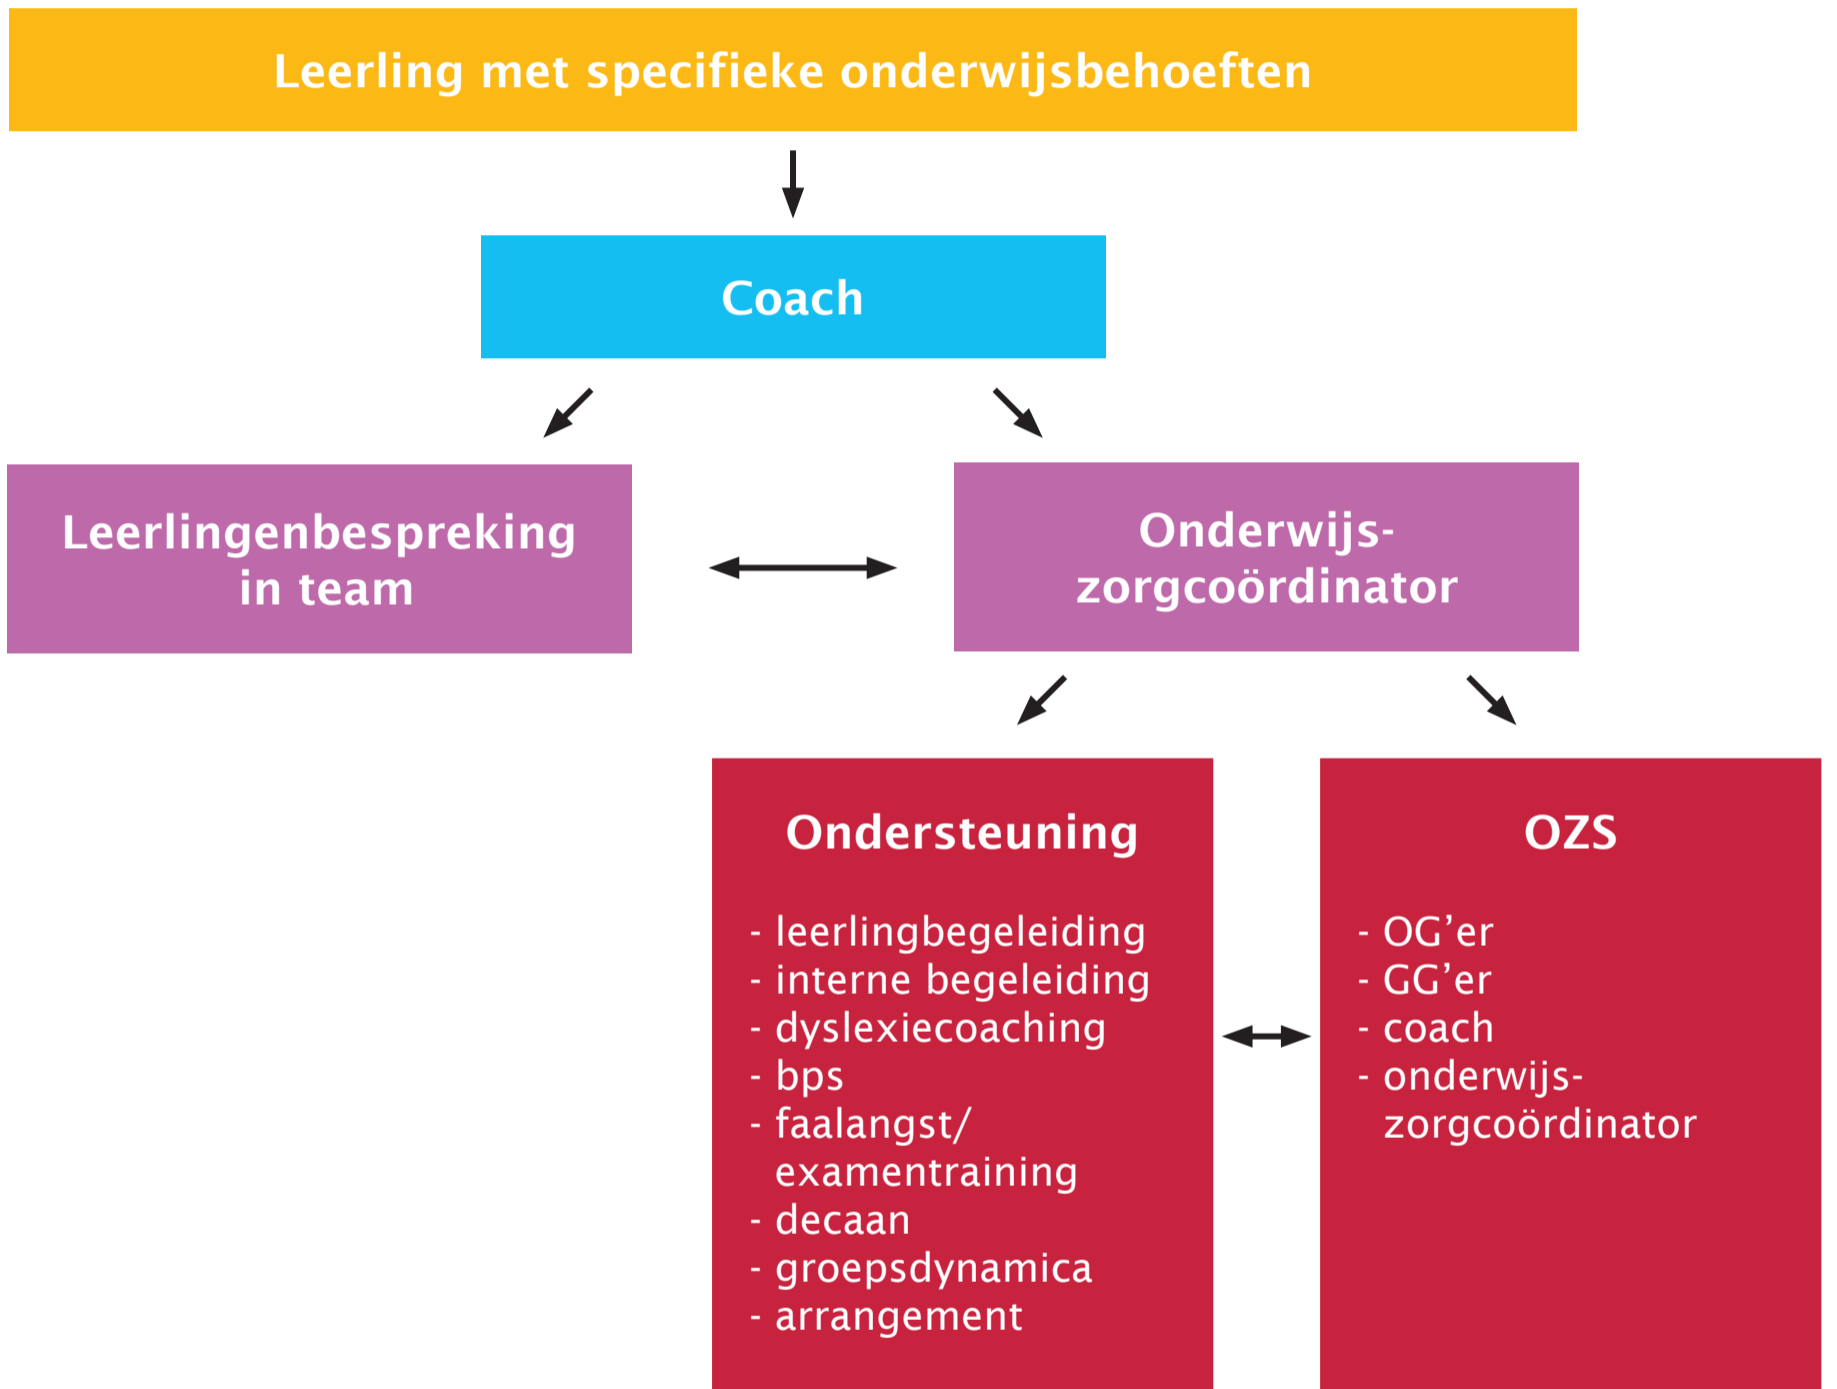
Leerling met specifieke onderwijsbehoeften

Coach

Leerlingenbespreking in team

Onderwijs-zorgcoördinator

Ondersteuning

- leerlingbegeleiding
- interne begeleiding
- dyslexiecoaching
- bps
- faalangst/ examentraining
- decaan
- groepsdynamica
- arrangement

OZS

- OG'er
- GG'er
- coach
- onderwijs-zorgcoördinator